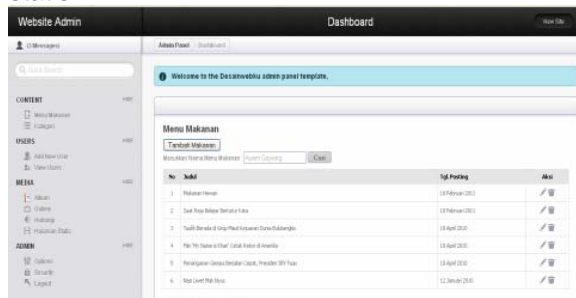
Website Admin

Dashboard

View Site

(3 Messages)

Quick Search

CONTENT

hide

Menu Makanan

Category

USERS

hide

Add New User

View Users

MEDIA

hide

Album

Gallery

Halaman

Halaman Statis

ADMIN

hide

Options

Security

Logout

Admin Panel Dashboard

Welcome to the Desainwebku admin panel template.

Menu Makanan

Tambah Makanan

Masukkan Nama Menu Makanan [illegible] Cari

| No | Judul | Tgl Posting | Aksi |
|---|---|---|---|
| 1 | Makanan Hewan | 19 Februari 2011 | |
| 2 | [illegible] | 19 Februari 2011 | |
| 3 | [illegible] | 19 April 2010 | |
| 4 | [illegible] | 19 April 2010 | |
| 5 | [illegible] | 19 April 2010 | |
| 6 | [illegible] | 12 Januari 2010 | |